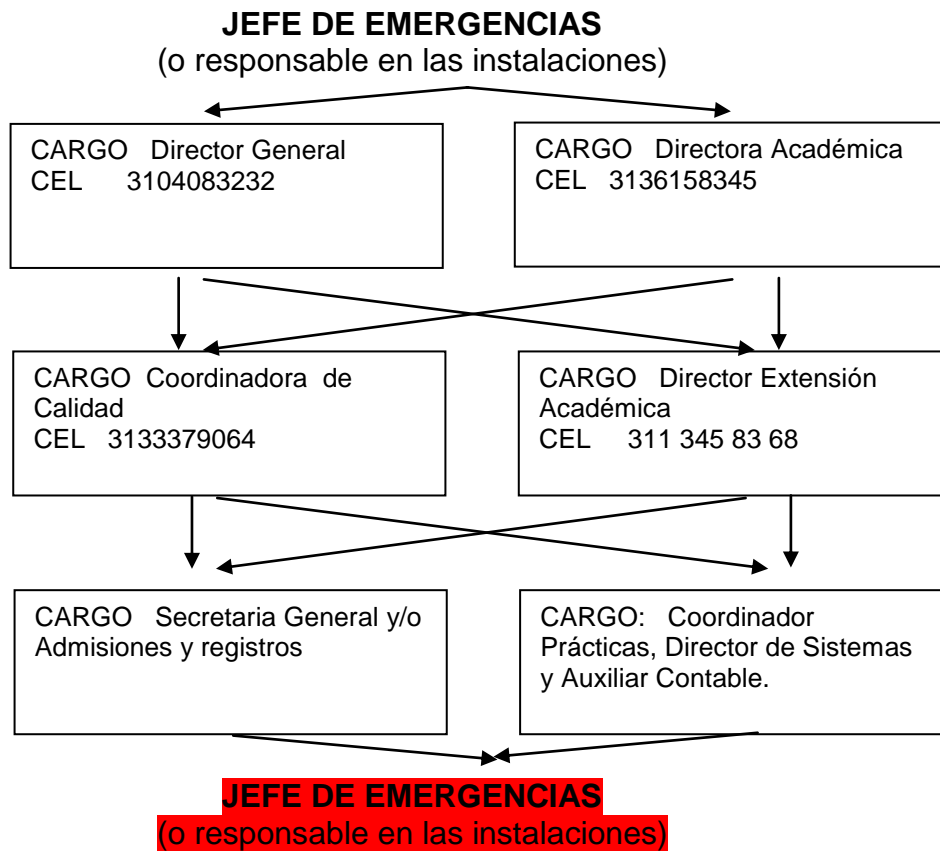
**JEFE DE EMERGENCIAS**
(o responsable en las instalaciones)

CARGO Director General
CEL 3104083232

CARGO Directora Académica
CEL 3136158345

CARGO Coordinadora de Calidad
CEL 3133379064

CARGO Director Extensión Académica
CEL 311 345 83 68

CARGO Secretaria General y/o Admisiones y registros

CARGO: Coordinador Prácticas, Director de Sistemas y Auxiliar Contable.

**JEFE DE EMERGENCIAS**
(o responsable en las instalaciones)